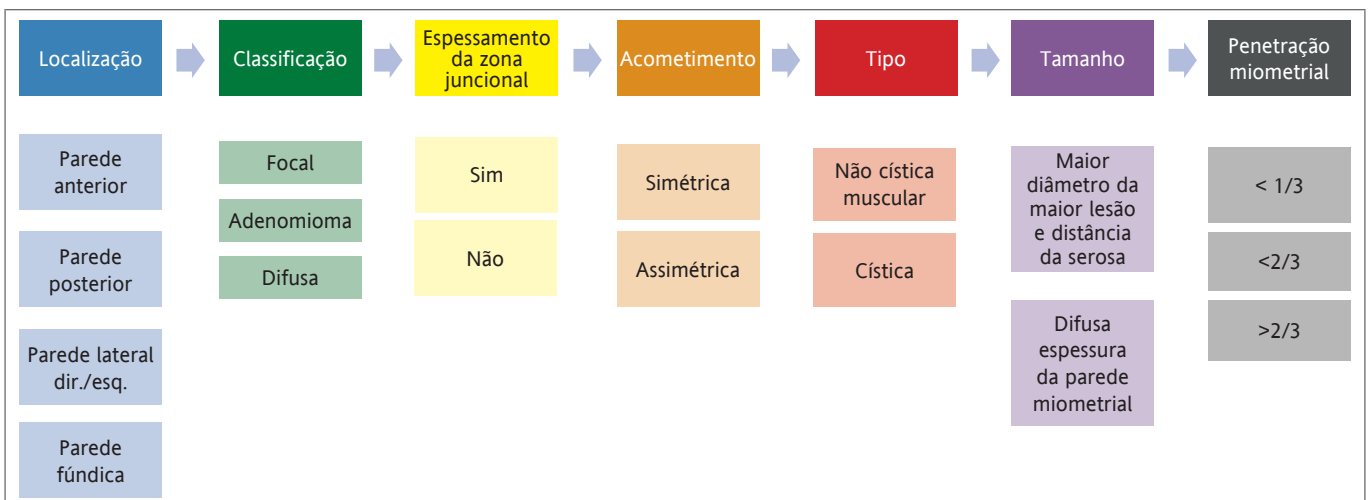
Localização

Parede anterior

Parede posterior

Parede lateral dir./esq.

Parede fúndica

Classificação

Focal

Adenomioma

Difusa

Espessamento da zona juncional

Sim

Não

Acometimento

Simétrica

Assimétrica

Tipo

Não cística muscular

Cística

Tamanho

Maior diâmetro da maior lesão e distância da serosa

Difusa espessura da parede miometrial

Penetração miometrial

< 1/3

<2/3

>2/3